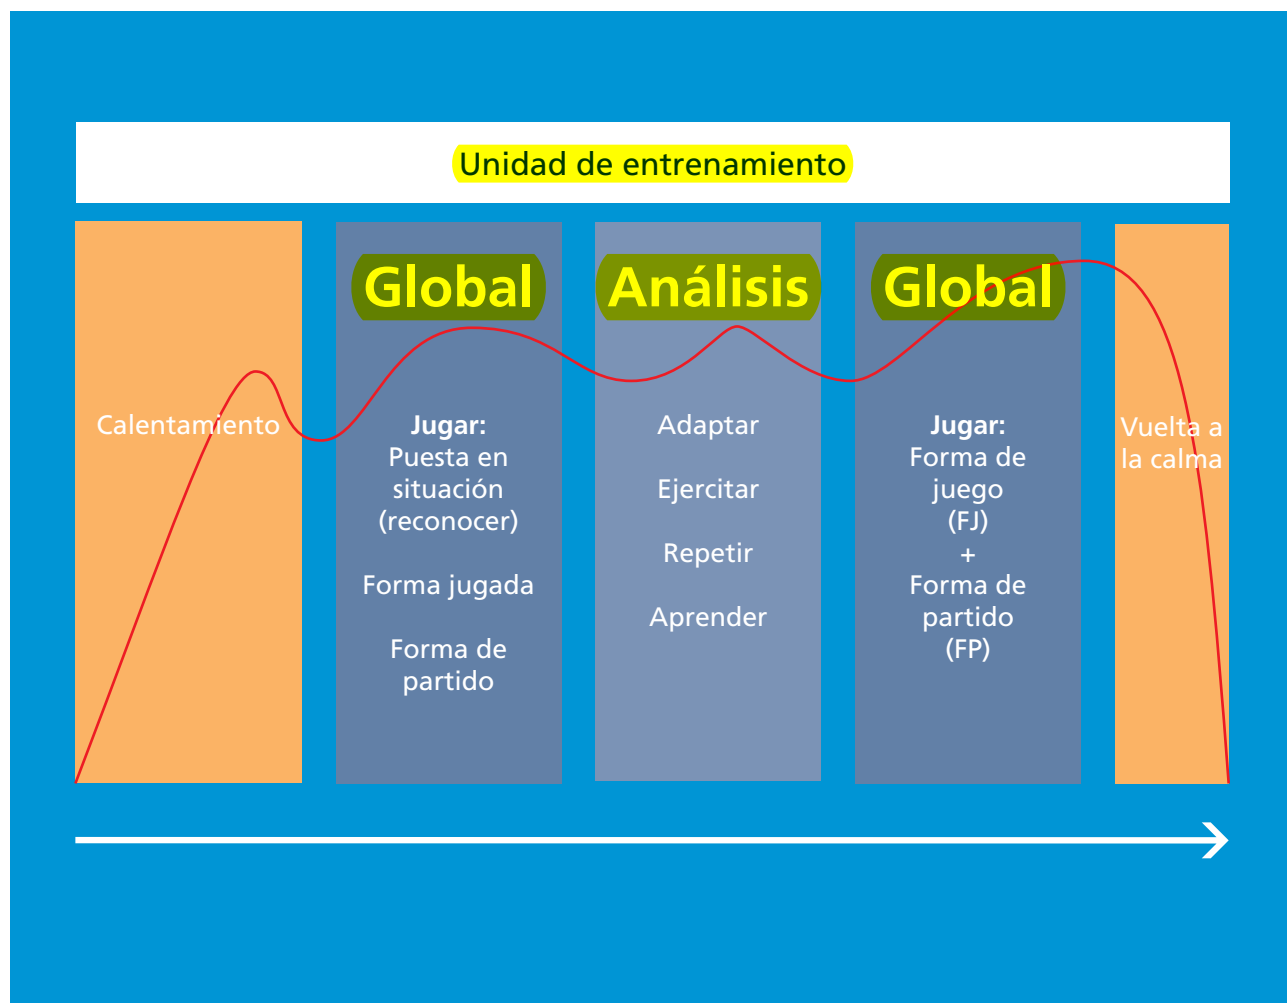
Unidad de entrenamiento

Calentamiento

Global

Jugar:
Puesta en situación (reconocer)

Forma jugada

Forma de partido

Análisis

Adaptar

Ejercitar

Repetir

Aprender

Global

Jugar:
Forma de juego (FJ)
+
Forma de partido (FP)

Vuelta a la calma